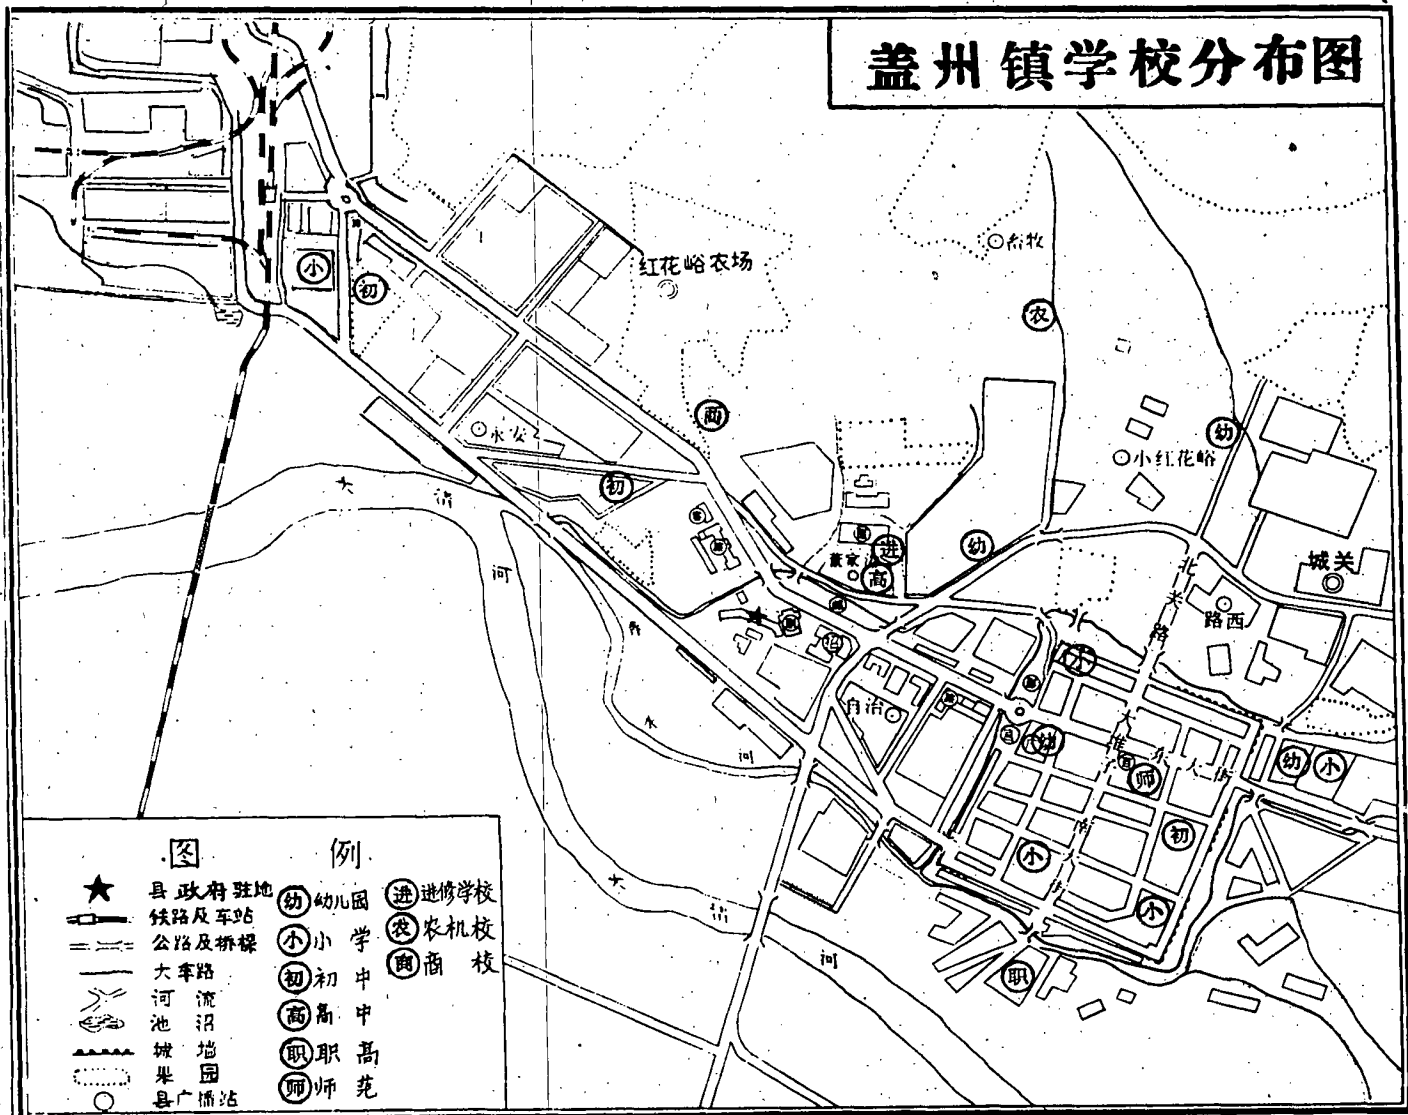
盖州镇学校分布图

红花峪农场

古牧

永安

小红花峪

城关

路西

北关路

董家沟

自治

大清河

大清河

图例

县政府驻地

铁路及车站

公路及桥梁

大车路

河流

池沼

城墙

果园

县广播站

幼 幼儿园

小 小学

初 初中

高 高中

职 职高

师 师范

进 进修学校

农 农机校

商 商校